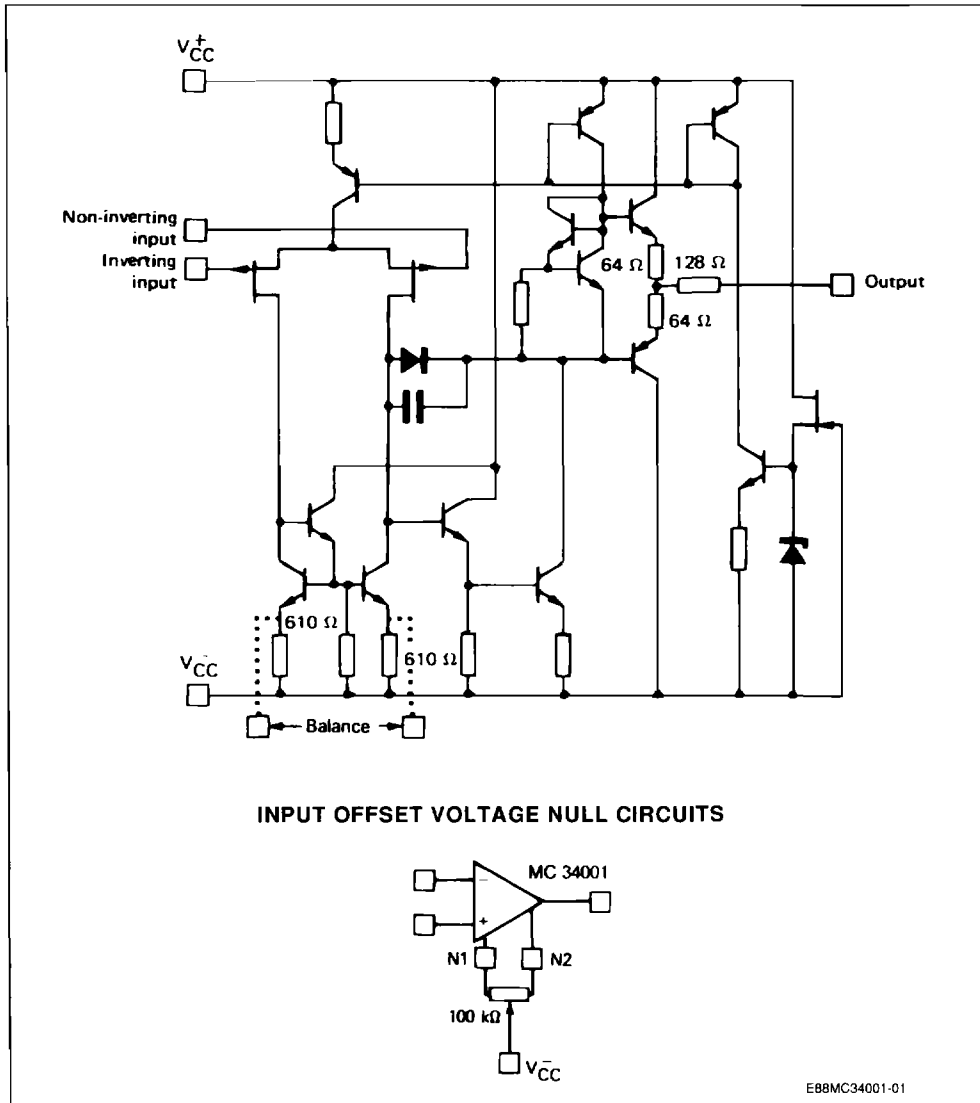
$V_{CC}^{+}$

Non-inverting input

Inverting input

64 Ω

128 Ω

Output

64 Ω

610 Ω

610 Ω

$V_{CC}^{-}$

Balance

INPUT OFFSET VOLTAGE NULL CIRCUITS

−

+

MC 34001

N1

N2

100 kΩ

$V_{CC}^{-}$

E88MC34001-01